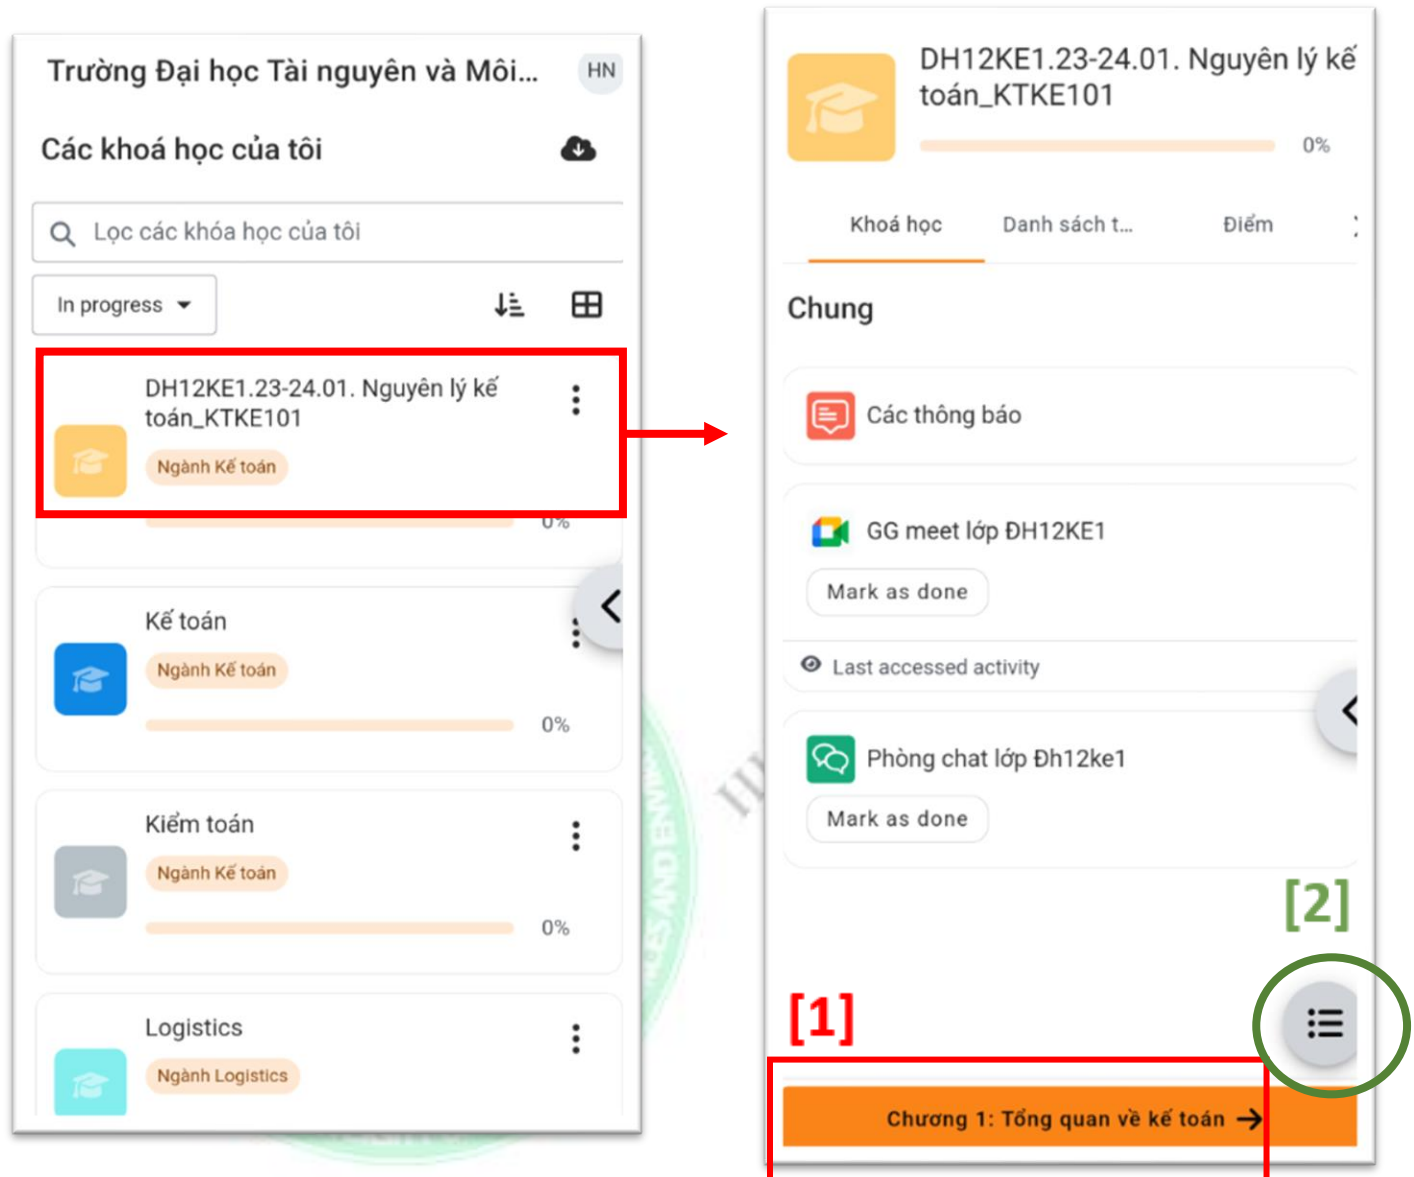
Trường Đại học Tài nguyên và Môi...

HN

Các khoá học của tôi

Lọc các khóa học của tôi

In progress

DH12KE1.23-24.01. Nguyên lý kế toán_KTKE101

Ngành Kế toán

0%

Kế toán

Ngành Kế toán

0%

Kiểm toán

Ngành Kế toán

0%

Logistics

Ngành Logistics

DH12KE1.23-24.01. Nguyên lý kế toán_KTKE101

0%

Khoá học

Danh sách t...

Điểm

Chung

Các thông báo

GG meet lớp ĐH12KE1

Mark as done

Last accessed activity

Phòng chat lớp Đh12ke1

Mark as done

[2]

[1]

Chương 1: Tổng quan về kế toán